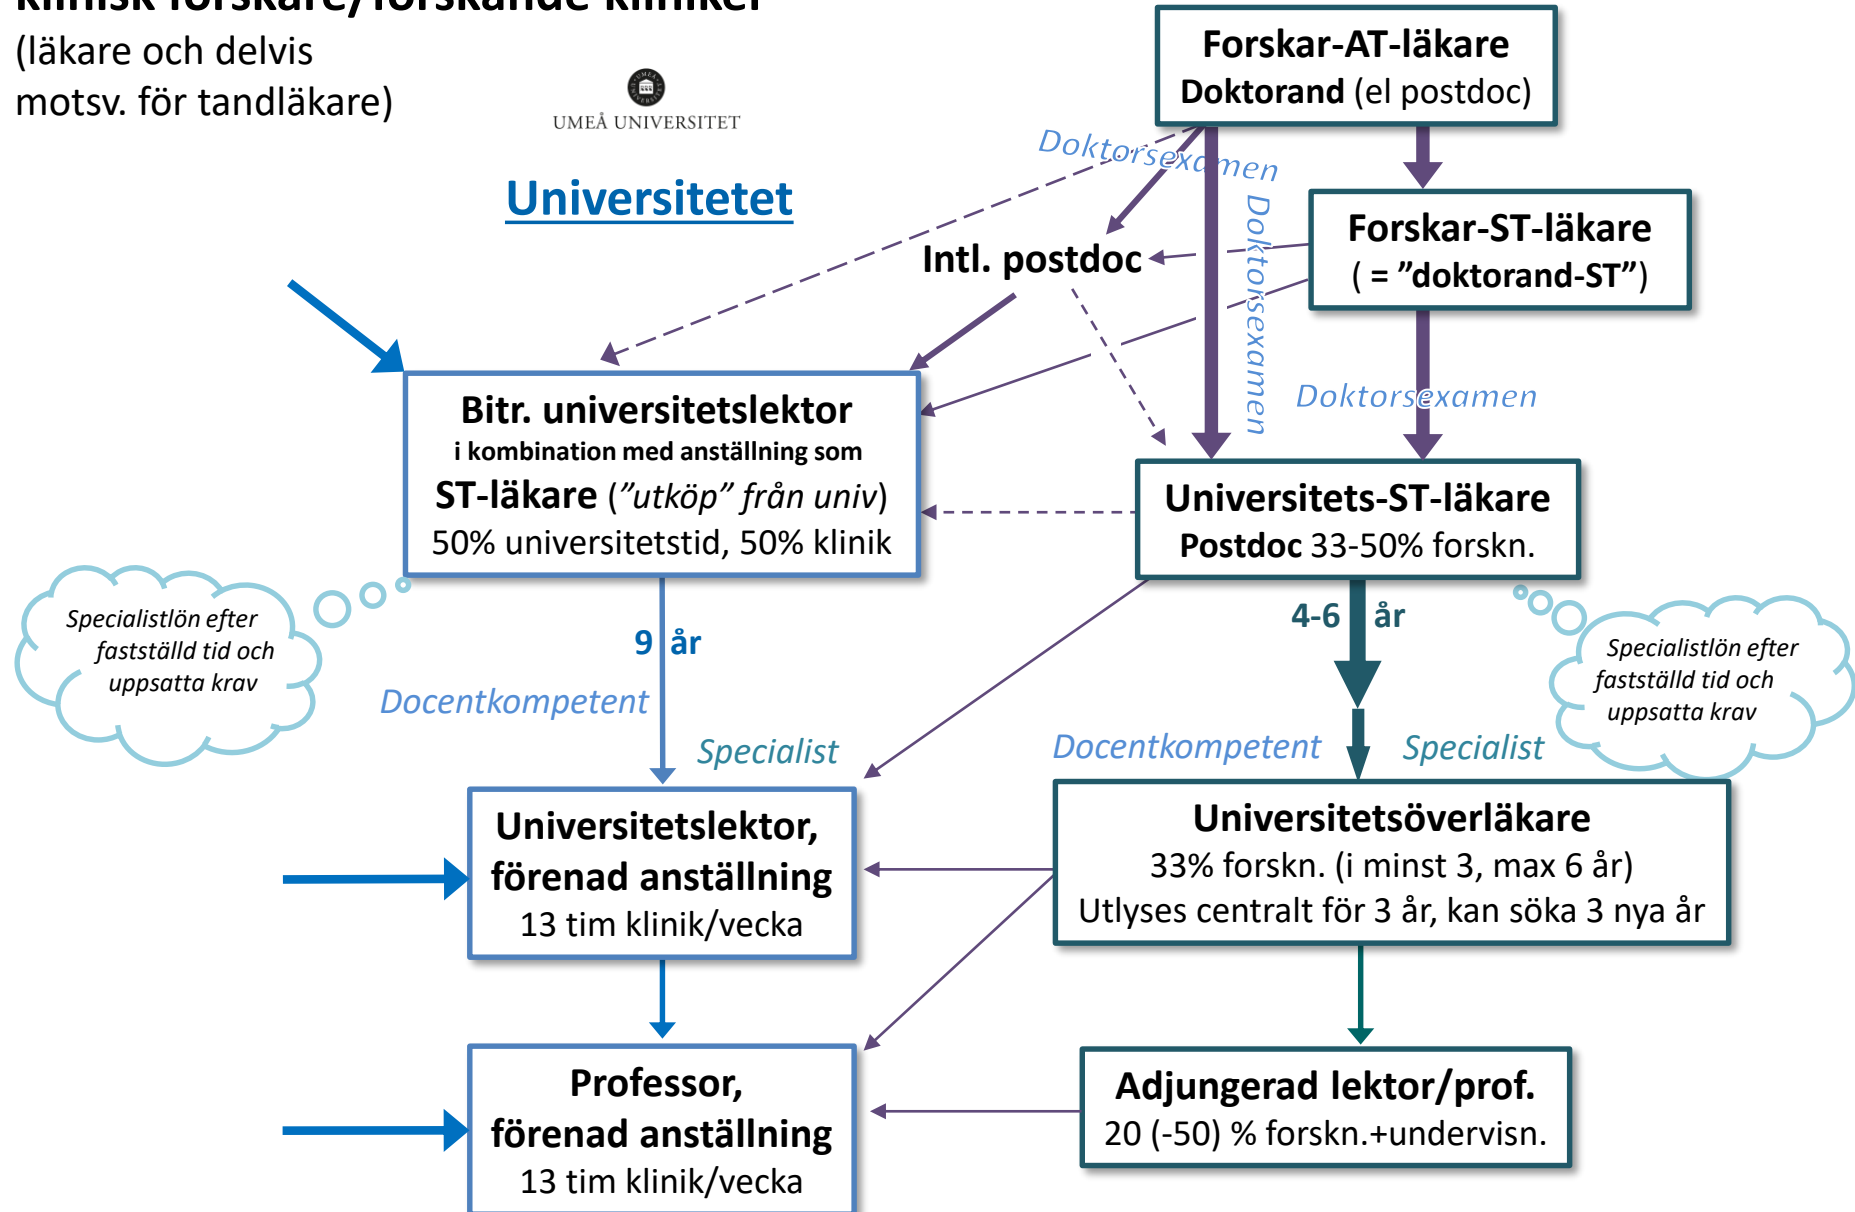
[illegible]
(läkare och delvis motsv. för tandläkare)

UMEÅ UNIVERSITET

Universitetet

Forskar-AT-läkare
Doktorand (el postdoc)

Doktorsexamen

Forskar-ST-läkare
( = ”doktorand-ST”)

Intl. postdoc

Doktorsexamen

Doktorsexamen

Bitr. universitetslektor
i kombination med anställning som
ST-läkare (”utköp” från univ)
50% universitetstid, 50% klinik

Universitets-ST-läkare
Postdoc 33-50% forskn.

Specialistlön efter fastställd tid och uppsatta krav

9 år

4-6 år

Specialistlön efter fastställd tid och uppsatta krav

Docentkompetent

Specialist

Docentkompetent

Specialist

Universitetslektor, förenad anställning
13 tim klinik/vecka

Universitetsöverläkare
33% forskn. (i minst 3, max 6 år)
Utlyses centralt för 3 år, kan söka 3 nya år

Professor, förenad anställning
13 tim klinik/vecka

Adjungerad lektor/prof.
20 (-50) % forskn.+undervisn.